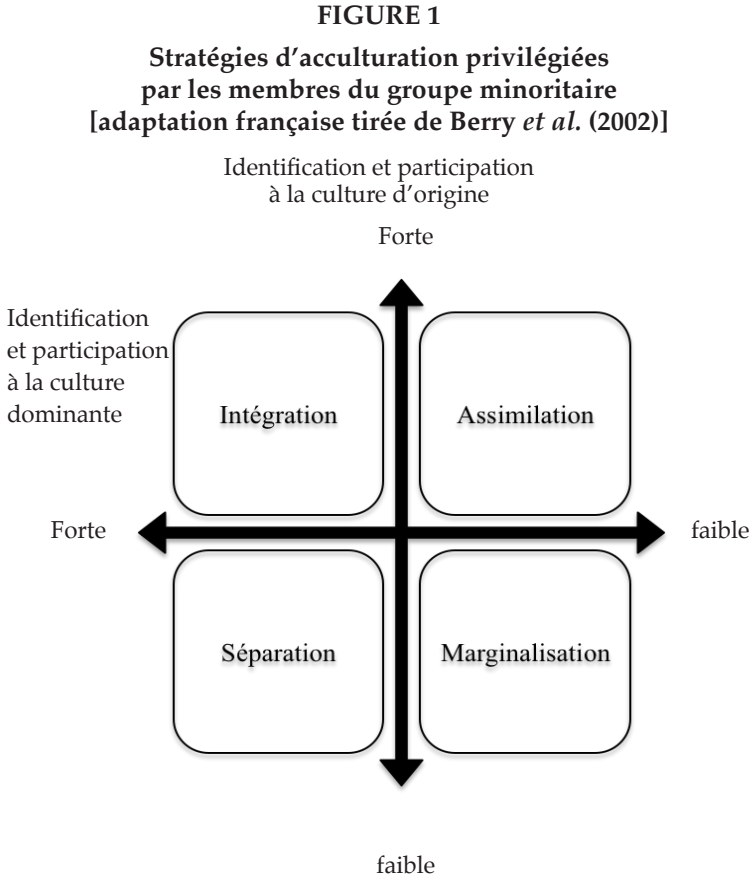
FIGURE 1

Stratégies d'acculturation privilégiées par les membres du groupe minoritaire [adaptation française tirée de Berry *et al.* (2002)]

Identification et participation à la culture d'origine

Forte

Identification et participation à la culture dominante

Intégration

Assimilation

Forte

faible

Séparation

Marginalisation

faible